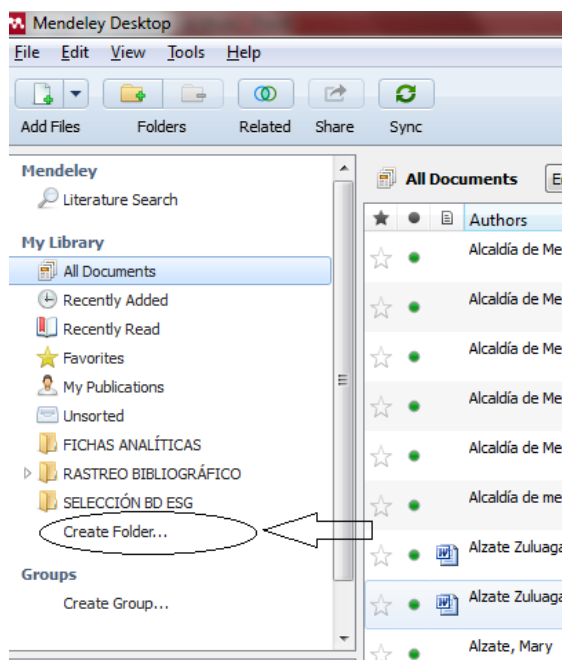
Mendeley Desktop

File Edit View Tools Help

Add Files Folders Related Share Sync

Mendeley
Literature Search

My Library
All Documents
Recently Added
Recently Read
Favorites
My Publications
Unsorted
FICHAS ANALÍTICAS
RASTREO BIBLIOGRÁFICO
SELECCIÓN BD ESG
Create Folder...

Groups
Create Group...

All Documents

Authors
Alcaldía de Me
Alcaldía de Me
Alcaldía de Me
Alcaldía de Me
Alcaldía de Me
Alcaldía de me
Alzate Zuluaga
Alzate Zuluaga
Alzate, Mary